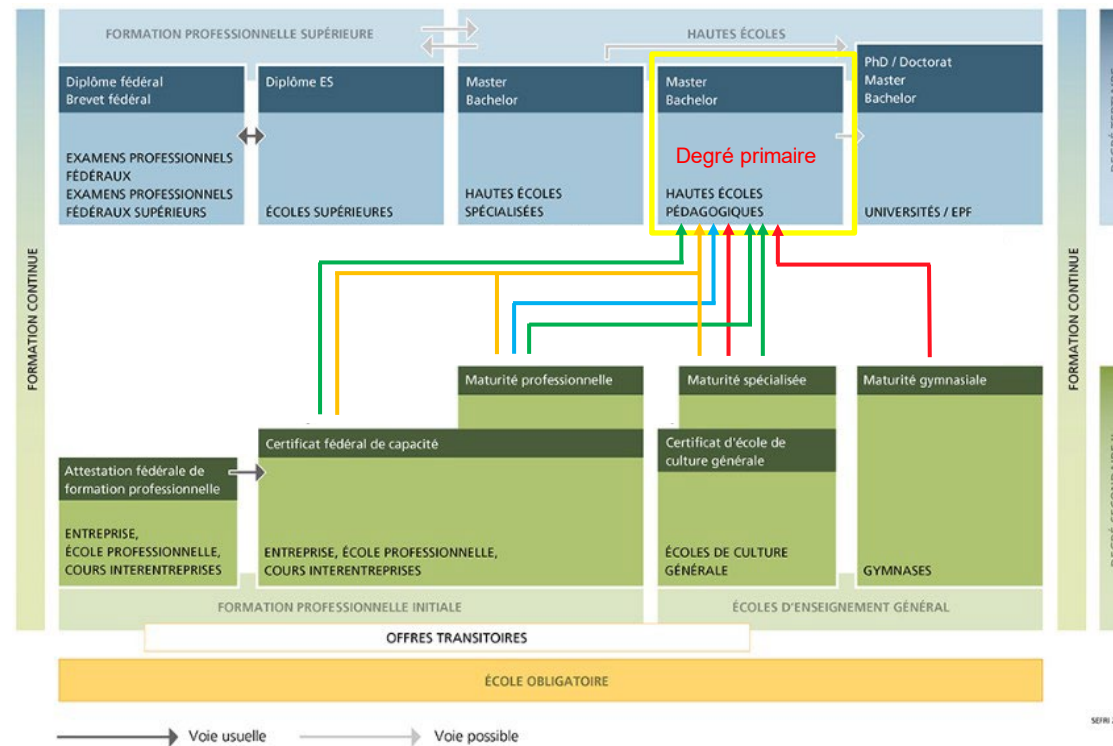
FORMATION CONTINUE

FORMATION PROFESSIONNELLE SUPÉRIEURE

HAUTES ÉCOLES

Diplôme fédéral
Brevet fédéral

EXAMENS PROFESSIONNELS FÉDÉRAUX
EXAMENS PROFESSIONNELS FÉDÉRAUX SUPÉRIEURS

Diplôme ES

ÉCOLES SUPÉRIEURES

Master
Bachelor

HAUTES ÉCOLES SPÉCIALISÉES

Master
Bachelor

Degré primaire

HAUTES ÉCOLES PÉDAGOGIQUES

PhD / Doctorat
Master
Bachelor

UNIVERSITÉS / EPF

FORMATION CONTINUE

Maturité professionnelle

Maturité spécialisée

Maturité gymnasiale

Certificat fédéral de capacité

Certificat d'école de culture générale

Attestation fédérale de formation professionnelle

ENTREPRISE, ÉCOLE PROFESSIONNELLE, COURS INTERENTREPRISES

ENTREPRISE, ÉCOLE PROFESSIONNELLE, COURS INTERENTREPRISES

ÉCOLES DE CULTURE GÉNÉRALE

GYMNASES

FORMATION PROFESSIONNELLE INITIALE

ÉCOLES D'ENSEIGNEMENT GÉNÉRAL

OFFRES TRANSITOIRES

ÉCOLE OBLIGATOIRE

Voie usuelle

Voie possible

SEFRI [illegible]